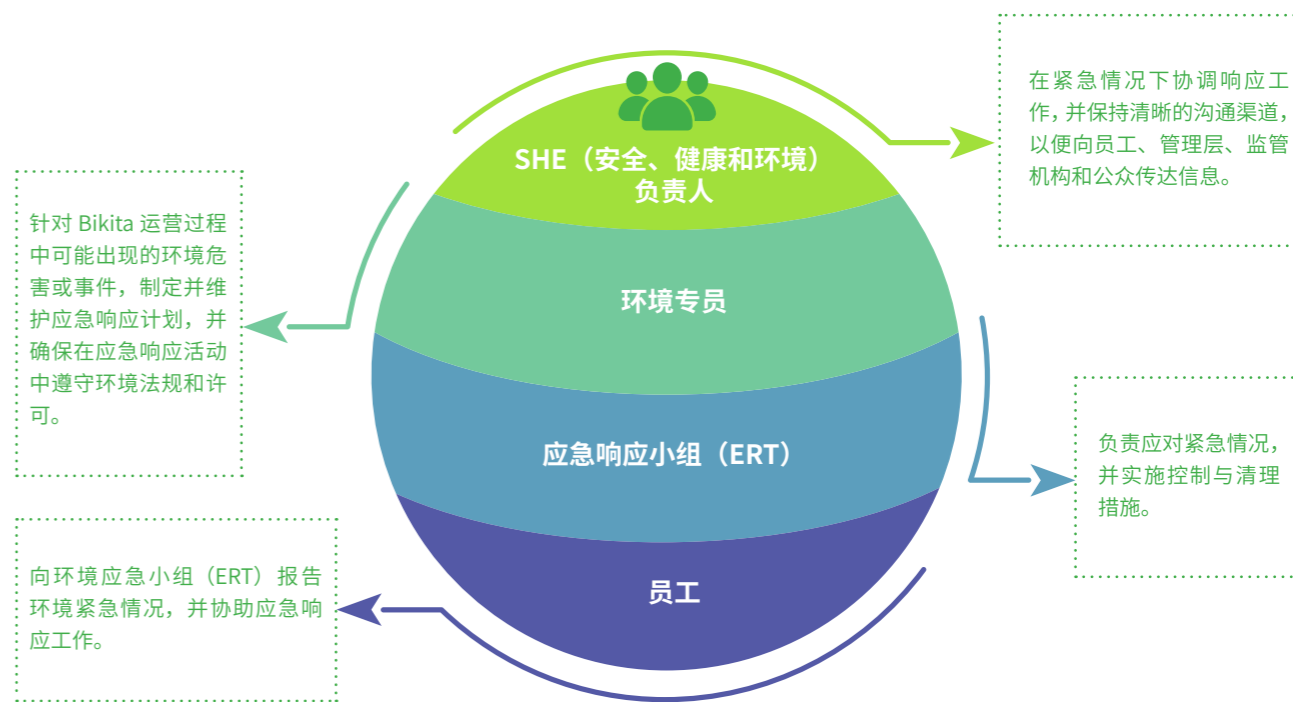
SHE（安全、健康和环境）负责人

在紧急情况下协调响应工作，并保持清晰的沟通渠道，以便向员工、管理层、监管机构和公众传达信息。

针对 Bikita 运营过程中可能出现的环境危害或事件，制定并维护应急响应计划，并确保在应急响应活动中遵守环境法规和许可。

环境专员

应急响应小组（ERT）

负责应对紧急情况，并实施控制与清理措施。

向环境应急小组（ERT）报告环境紧急情况，并协助应急响应工作。

员工